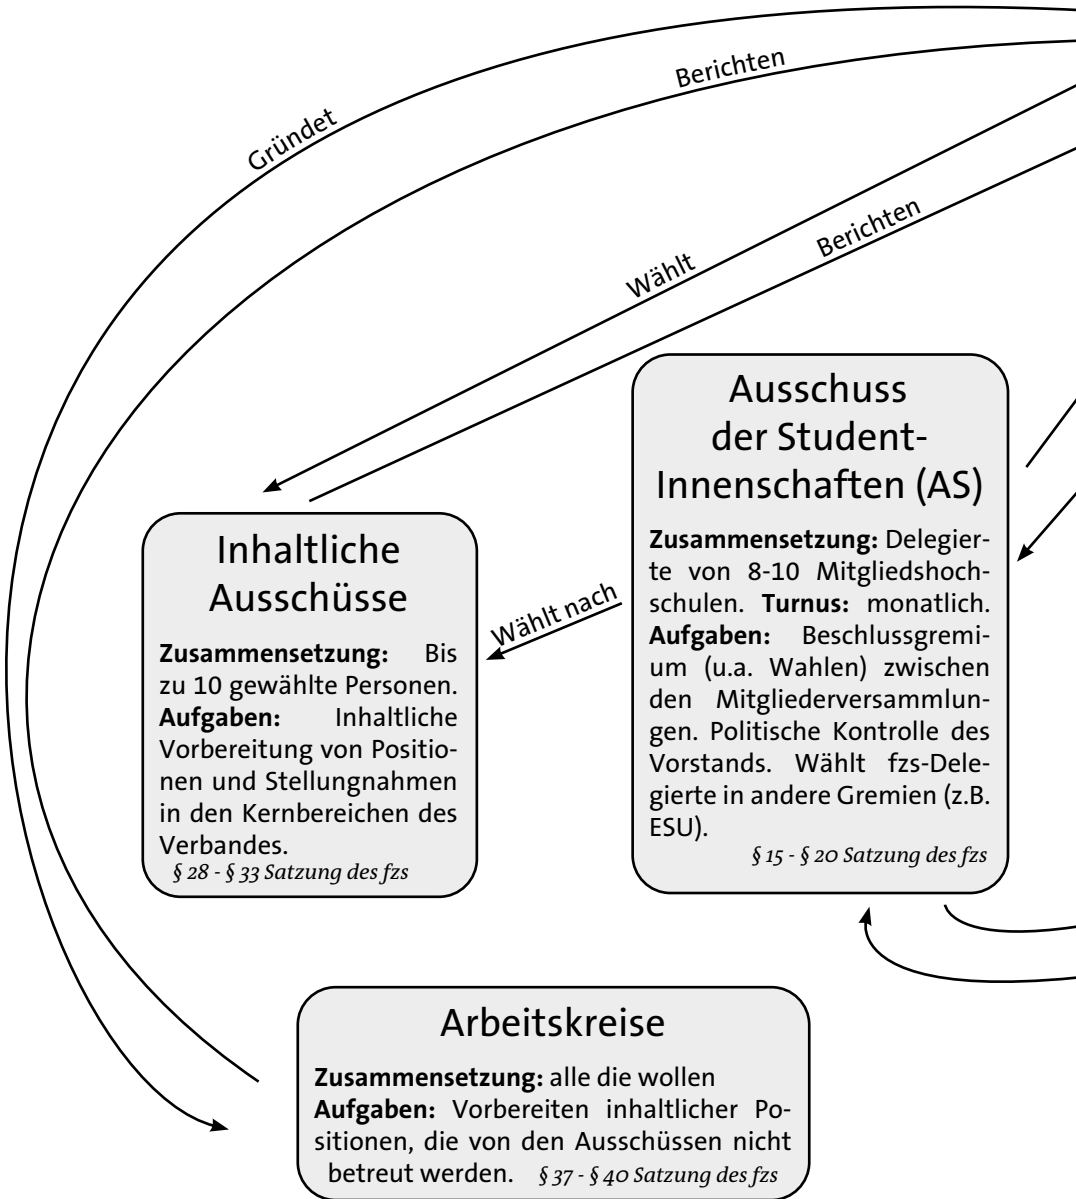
Berichten

Gründet

Berichten

Wählt

Ausschuss der StudentInnenschaften (AS)

**Zusammensetzung:** Delegierte von 8-10 Mitgliedshochschulen. **Turnus:** monatlich. **Aufgaben:** Beschlussgremium (u.a. Wahlen) zwischen den Mitgliederversammlungen. Politische Kontrolle des Vorstands. Wählt fzs-Delegierte in andere Gremien (z.B. ESU).

*§ 15 - § 20 Satzung des fzs*

Wählt nach

Inhaltliche Ausschüsse

**Zusammensetzung:** Bis zu 10 gewählte Personen. **Aufgaben:** Inhaltliche Vorbereitung von Positionen und Stellungnahmen in den Kernbereichen des Verbandes.

*§ 28 - § 33 Satzung des fzs*

Arbeitskreise

**Zusammensetzung:** alle die wollen
**Aufgaben:** Vorbereiten inhaltlicher Positionen, die von den Ausschüssen nicht betreut werden. *§ 37 - § 40 Satzung des fzs*